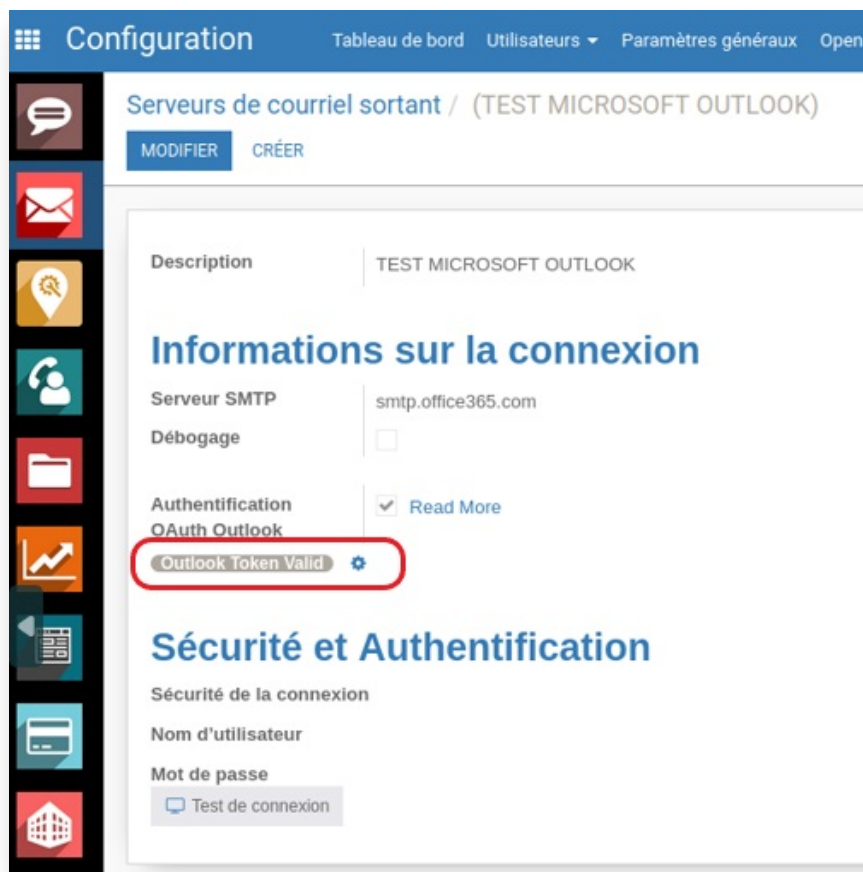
Configuration Tableau de bord Utilisateurs Paramètres généraux Open

Serveurs de courriel sortant / (TEST MICROSOFT OUTLOOK)

MODIFIER CRÉER

Description TEST MICROSOFT OUTLOOK

Informations sur la connexion

Serveur SMTP smtp.office365.com

Débogage

Authentification OAuth Outlook Read More

Outlook Token Valid

Sécurité et Authentification

Sécurité de la connexion

Nom d'utilisateur

Mot de passe

Test de connexion